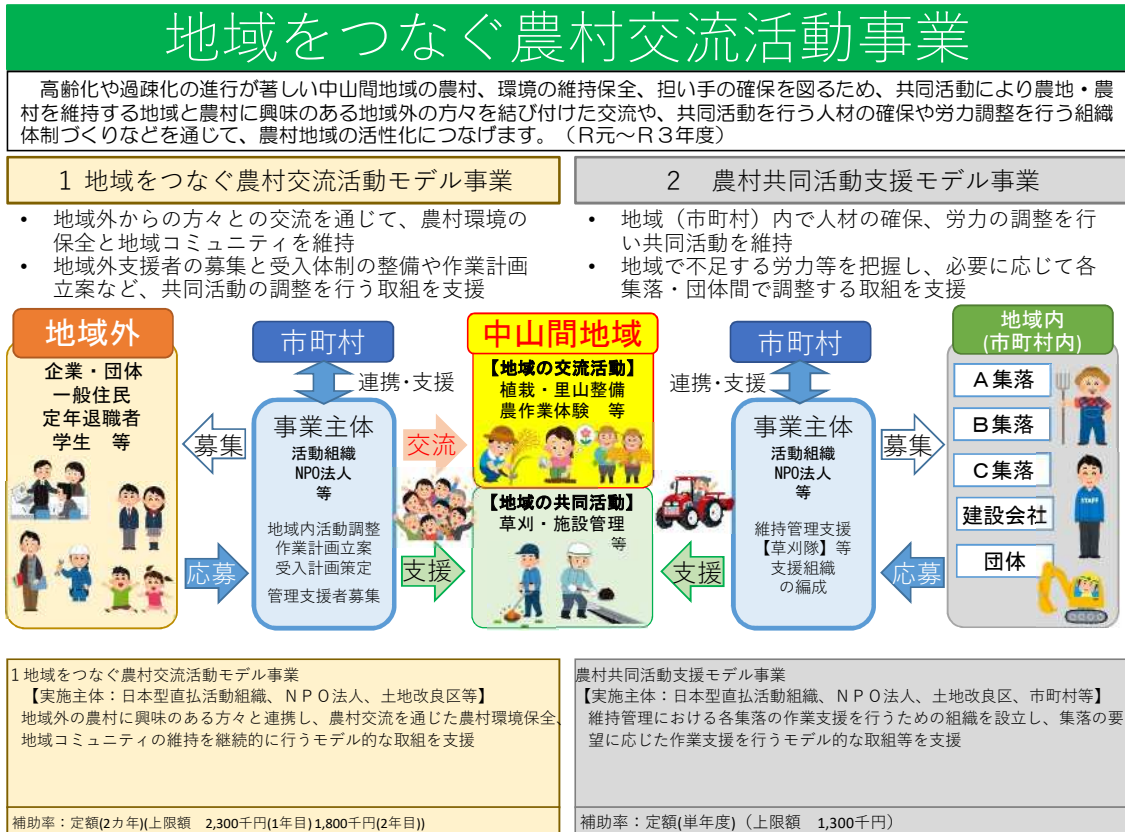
地域をつなぐ農村交流活動事業

高齢化や過疎化の進行が著しい中山間地域の農村、環境の維持保全、担い手の確保を図るため、共同活動により農地・農村を維持する地域と農村に興味のある地域外の方々を結び付けた交流や、共同活動を行う人材の確保や労力調整を行う組織体制づくりなどを通じて、農村地域の活性化につなげます。（R元～R３年度）

1 地域をつなぐ農村交流活動モデル事業

• 地域外からの方々との交流を通じて、農村環境の保全と地域コミュニティを維持
• 地域外支援者の募集と受入体制の整備や作業計画立案など、共同活動の調整を行う取組を支援

2 農村共同活動支援モデル事業

• 地域（市町村）内で人材の確保、労力の調整を行い共同活動を維持
• 地域で不足する労力等を把握し、必要に応じて各集落・団体間で調整する取組を支援

地域外
企業・団体
一般住民
定年退職者
学生　等

募集
応募

市町村
連携・支援
事業主体
活動組織
NPO法人
等
地域内活動調整
作業計画立案
受入計画策定
管理支援者募集

交流
支援

中山間地域
【地域の交流活動】
植栽・里山整備
農作業体験　等
【地域の共同活動】
草刈・施設管理
等

市町村
連携・支援
事業主体
活動組織
NPO法人
等
維持管理支援
【草刈隊】等
支援組織
の編成

支援
募集
応募

地域内
(市町村内)
A集落
B集落
C集落
建設会社
団体

STAFF

1 地域をつなぐ農村交流活動モデル事業
【実施主体：日本型直払活動組織、ＮＰＯ法人、土地改良区等】
地域外の農村に興味のある方々と連携し、農村交流を通じた農村環境保全、地域コミュニティの維持を継続的に行うモデル的な取組を支援

補助率：定額(2カ年)(上限額　2,300千円(1年目) 1,800千円(2年目))

農村共同活動支援モデル事業
【実施主体：日本型直払活動組織、ＮＰＯ法人、土地改良区、市町村等】
維持管理における各集落の作業支援を行うための組織を設立し、集落の要望に応じた作業支援を行うモデル的な取組等を支援

補助率：定額(単年度)（上限額　1,300千円）